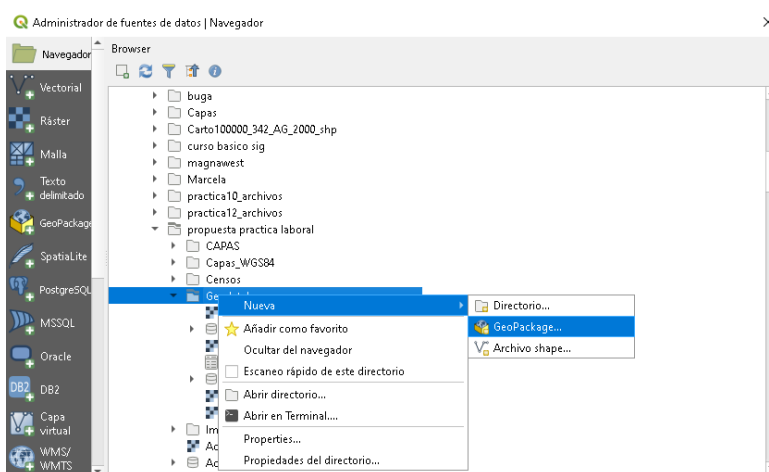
Administrador de fuentes de datos | Navegador

Navegador
Vectorial
Ráster
Malla
Texto delimitado
GeoPackage
SpatiaLite
PostgreSQL
MSSQL
Oracle
DB2
Capa virtual
WMS/ WMTS

Browser

buga
Capas
Carto100000_342_AG_2000_shp
curso basico sig
magnawest
Marcela
practica10_archivos
practica12_archivos
propuesta practica laboral
CAPAS
Capas_WGS84
Censos
Ge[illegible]
Im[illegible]
Ac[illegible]
Ac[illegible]

Nueva
Añadir como favorito
Ocultar del navegador
Escaneo rápido de este directorio
Abrir directorio...
Abrir en Terminal...
Properties...
Propiedades del directorio...

Directorio...
GeoPackage...
Archivo shape...